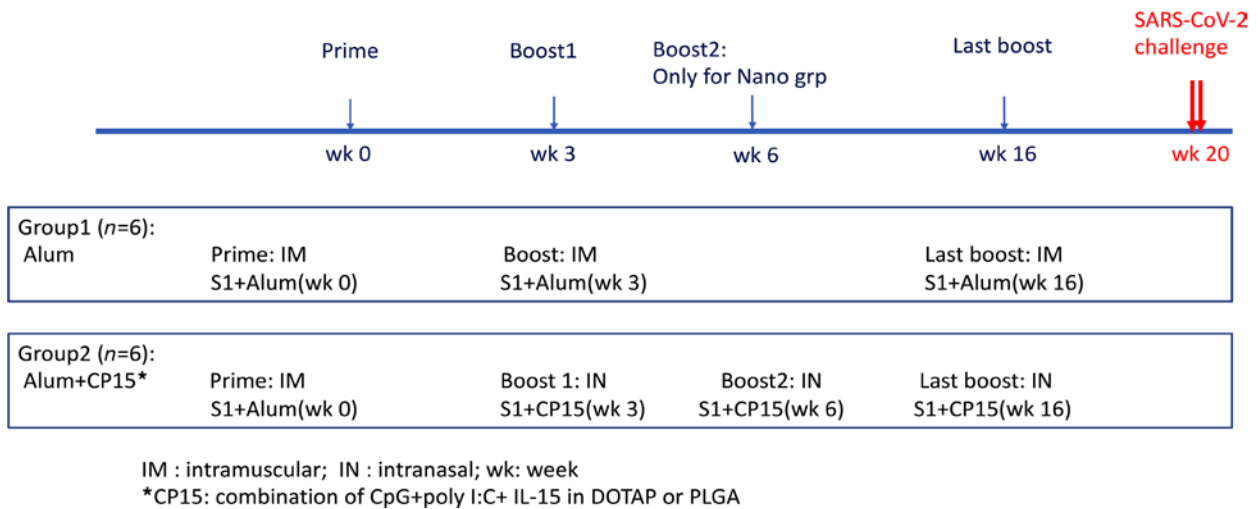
Prime

Boost1

Boost2:
Only for Nano grp

Last boost

SARS-CoV-2 challenge

wk 0

wk 3

wk 6

wk 16

wk 20

Group1 ($n$=6):
Alum

Prime: IM
S1+Alum(wk 0)

Boost: IM
S1+Alum(wk 3)

Last boost: IM
S1+Alum(wk 16)

Group2 ($n$=6):
Alum+CP15*

Prime: IM
S1+Alum(wk 0)

Boost 1: IN
S1+CP15(wk 3)

Boost2: IN
S1+CP15(wk 6)

Last boost: IN
S1+CP15(wk 16)

IM : intramuscular; IN : intranasal; wk: week
*CP15: combination of CpG+poly I:C+ IL-15 in DOTAP or PLGA